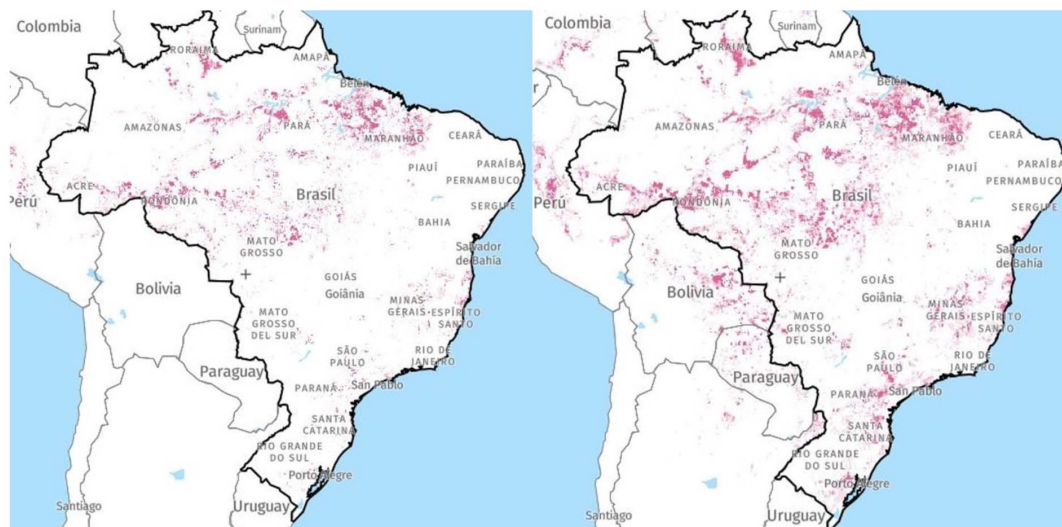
Colombia
Surinam
RORAIMA
AMAPÁ
Belém
AMAZONAS
PARÁ
MARANHÃO
CEARÁ
PIAUÍ
PARAÍBA
PERNAMBUCO
Perú
ACRE
RONDÔNIA
Brasil
SERGIPE
BAHIA
MATO GROSSO
Salvador de Bahia
Bolivia
GOIÁS
Goiânia
MINAS GERAIS
ESPÍRITO SANTO
MATO GROSSO DEL SUR
SÃO PAULO
RIO DE JANEIRO
Paraguay
PARANÁ
San Pablo
SANTA CATARINA
RIO GRANDE DO SUL
Porto Alegre
Santiago
Uruguay

Colombia
Surinam
RORAIMA
AMAPÁ
Belém
AMAZONAS
PARÁ
MARANHÃO
CEARÁ
PIAUÍ
PARAÍBA
PERNAMBUCO
Perú
ACRE
RONDÔNIA
Brasil
SERGIPE
BAHIA
MATO GROSSO
Salvador de Bahia
Bolivia
GOIÁS
Goiânia
MINAS GERAIS
ESPÍRITO SANTO
MATO GROSSO DEL SUR
SÃO PAULO
RIO DE JANEIRO
Paraguay
PARANÁ
San Pablo
SANTA CATARINA
RIO GRANDE DO SUL
Porto Alegre
Santiago
Uruguay